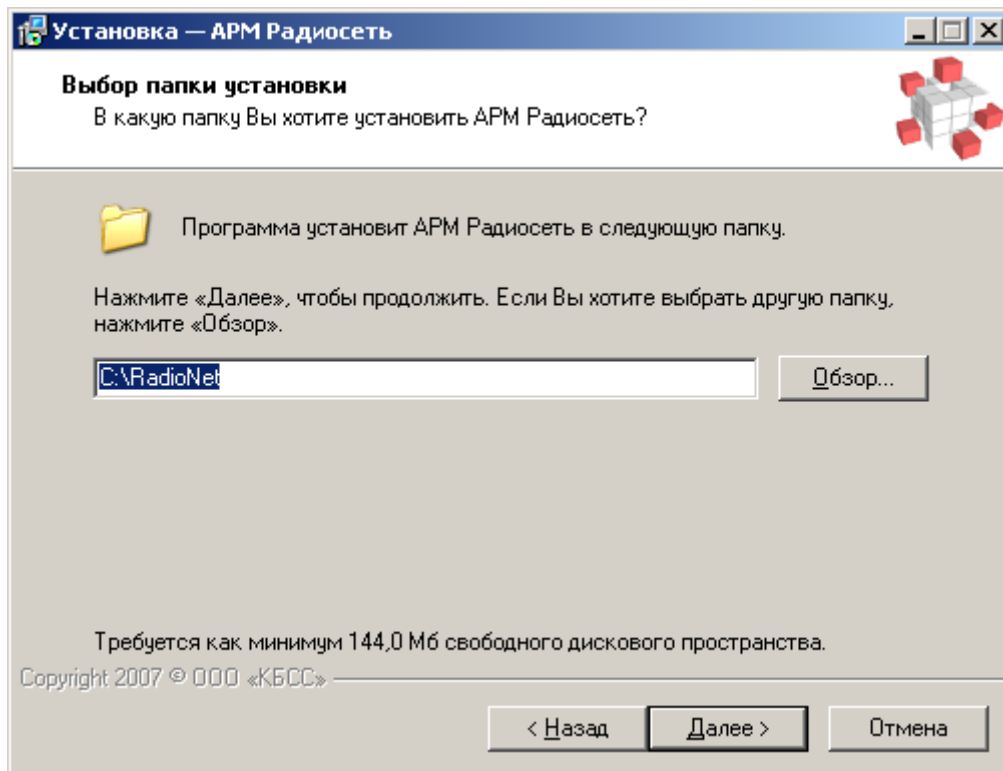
Установка — АРМ Радиосеть

Выбор папки установки
В какую папку Вы хотите установить АРМ Радиосеть?

Программа установит АРМ Радиосеть в следующую папку.

Нажмите «Далее», чтобы продолжить. Если Вы хотите выбрать другую папку, нажмите «Обзор».

C:\RadioNet

Обзор...

Требуется как минимум 144,0 Мб свободного дискового пространства.

Copyright 2007 © ООО «КБСС»

< Назад
Далее >
Отмена